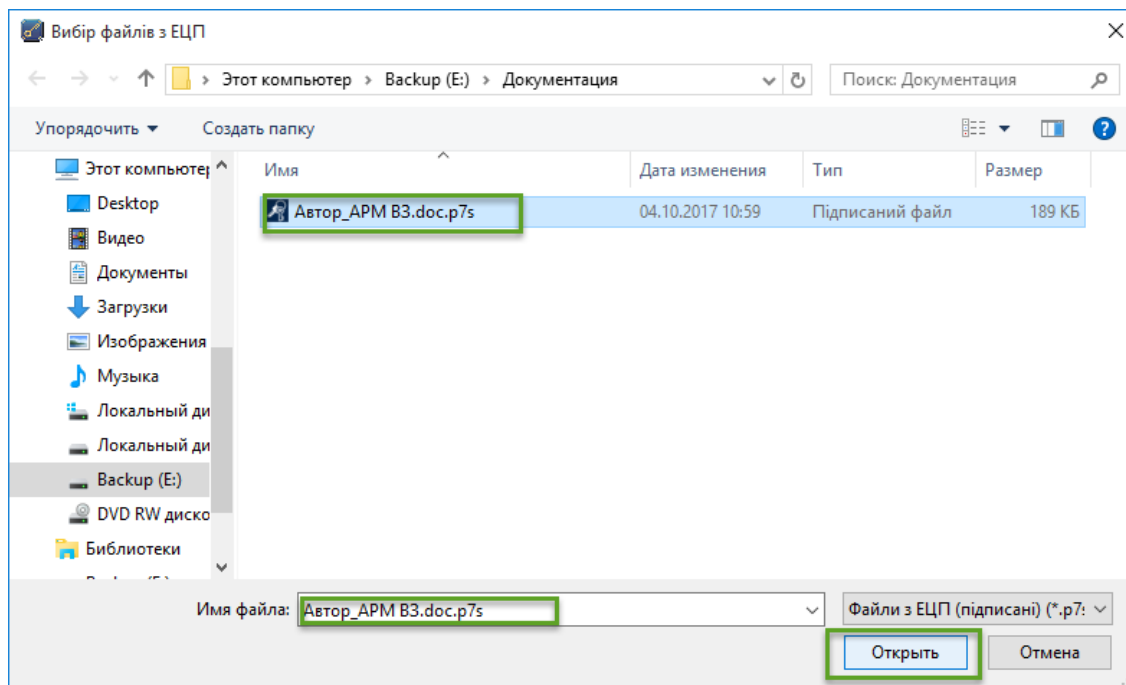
Вибір файлів з ЕЦП

Этот компьютер > Backup (E:) > Документация

Поиск: Документация

Упорядочить ▾ Создать папку

Этот компьютер
Desktop
Видео
Документы
Загрузки
Изображения
Музыка
Локальный ди
Локальный ди
Backup (E:)
DVD RW диско
Библиотеки

| Имя | Дата изменения | Тип | Размер |
|---|---|---|---|
| Автор_АРМ ВЗ.doc.p7s | 04.10.2017 10:59 | Підписаний файл | 189 КБ |

Имя файла: Автор_АРМ ВЗ.doc.p7s

Файли з ЕЦП (підписані) (*.p7:

Открыть Отмена